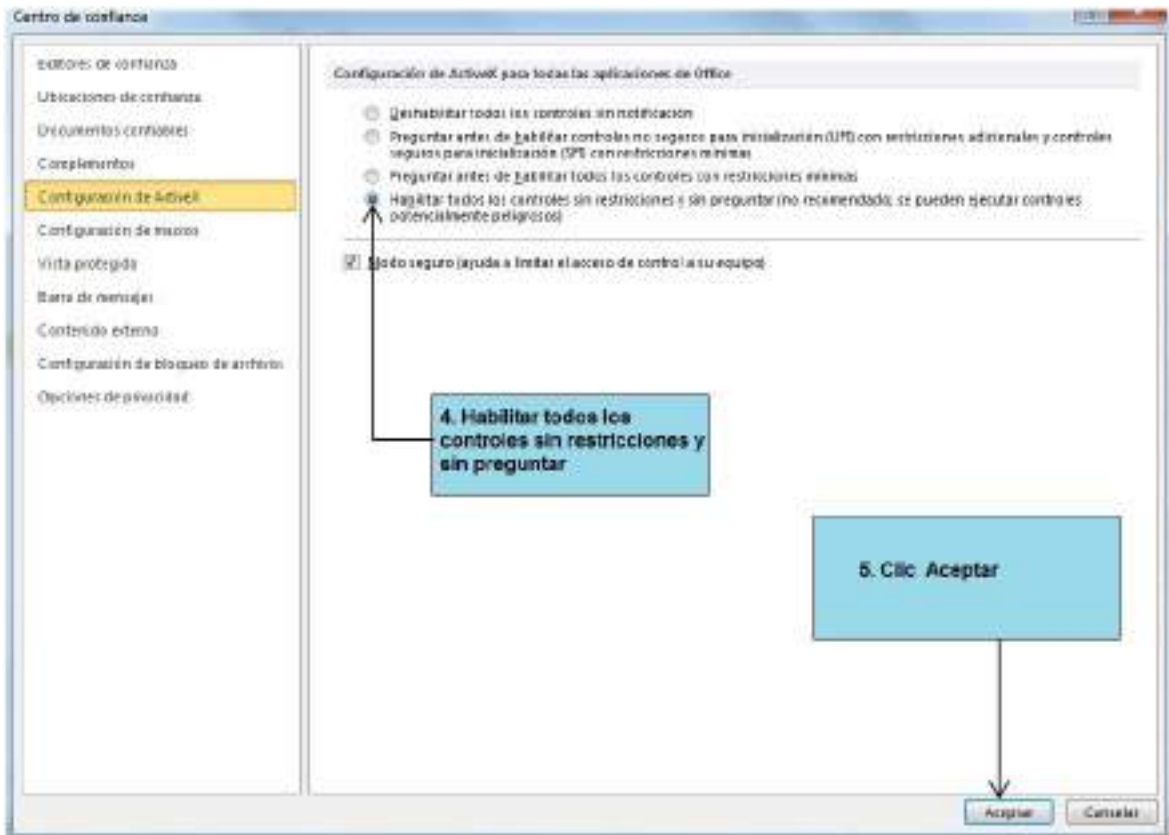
Centro de confianza

Editores de confianza
Ubicaciones de confianza
Documentos confiables
Complementos
Configuración de ActiveX
Configuración de macros
Vista protegida
Barra de mensajes
Contenido externo
Configuración de bloqueo de archivos
Opciones de privacidad

Configuración de ActiveX para todas las aplicaciones de Office

Deshabilitar todos los controles sin notificación
Preguntar antes de habilitar controles no seguros para inicialización (UFI) con restricciones adicionales y controles seguros para inicialización (SFI) con restricciones mínimas
Preguntar antes de habilitar todos los controles con restricciones mínimas
Habilitar todos los controles sin restricciones y sin preguntar (no recomendado; se pueden ejecutar controles potencialmente peligrosos)

Modo seguro (ayuda a limitar el acceso de control a su equipo)

4. Habilitar todos los controles sin restricciones y sin preguntar

5. Clic Aceptar

Aceptar
Cancelar